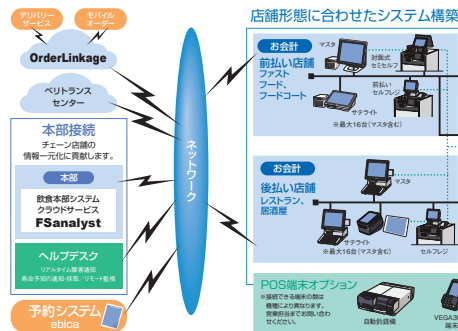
デリバリーサービス

モバイルオーダー

OrderLinkage

ベリトランスセンター

本部接続

チェーン店舗の情報一元化に貢献します。

本部

飲食本部システム クラウドサービス

FSanalyst

ヘルプデスク

リアルタイム障害通知 異常予知の通報・修理、リモート監視

予約システム

ebica

ネットワーク

店舗形態に合わせたシステム構築

お会計

前払い店舗

ファスト フード、 フードコート

マスタ

対面式 セミセルフ

前払い セルフレジ

サテライト

※最大16台(マスタ含む)

お会計

後払い店舗

レストラン、 居酒屋

マスタ

サテライト

※最大16台(マスタ含む)

セルフレジ

VEGA3

POS端末オプション

※接続できる端末の数は機種により異なります。営業担当までお問い合わせください。

自動釣銭機

端末